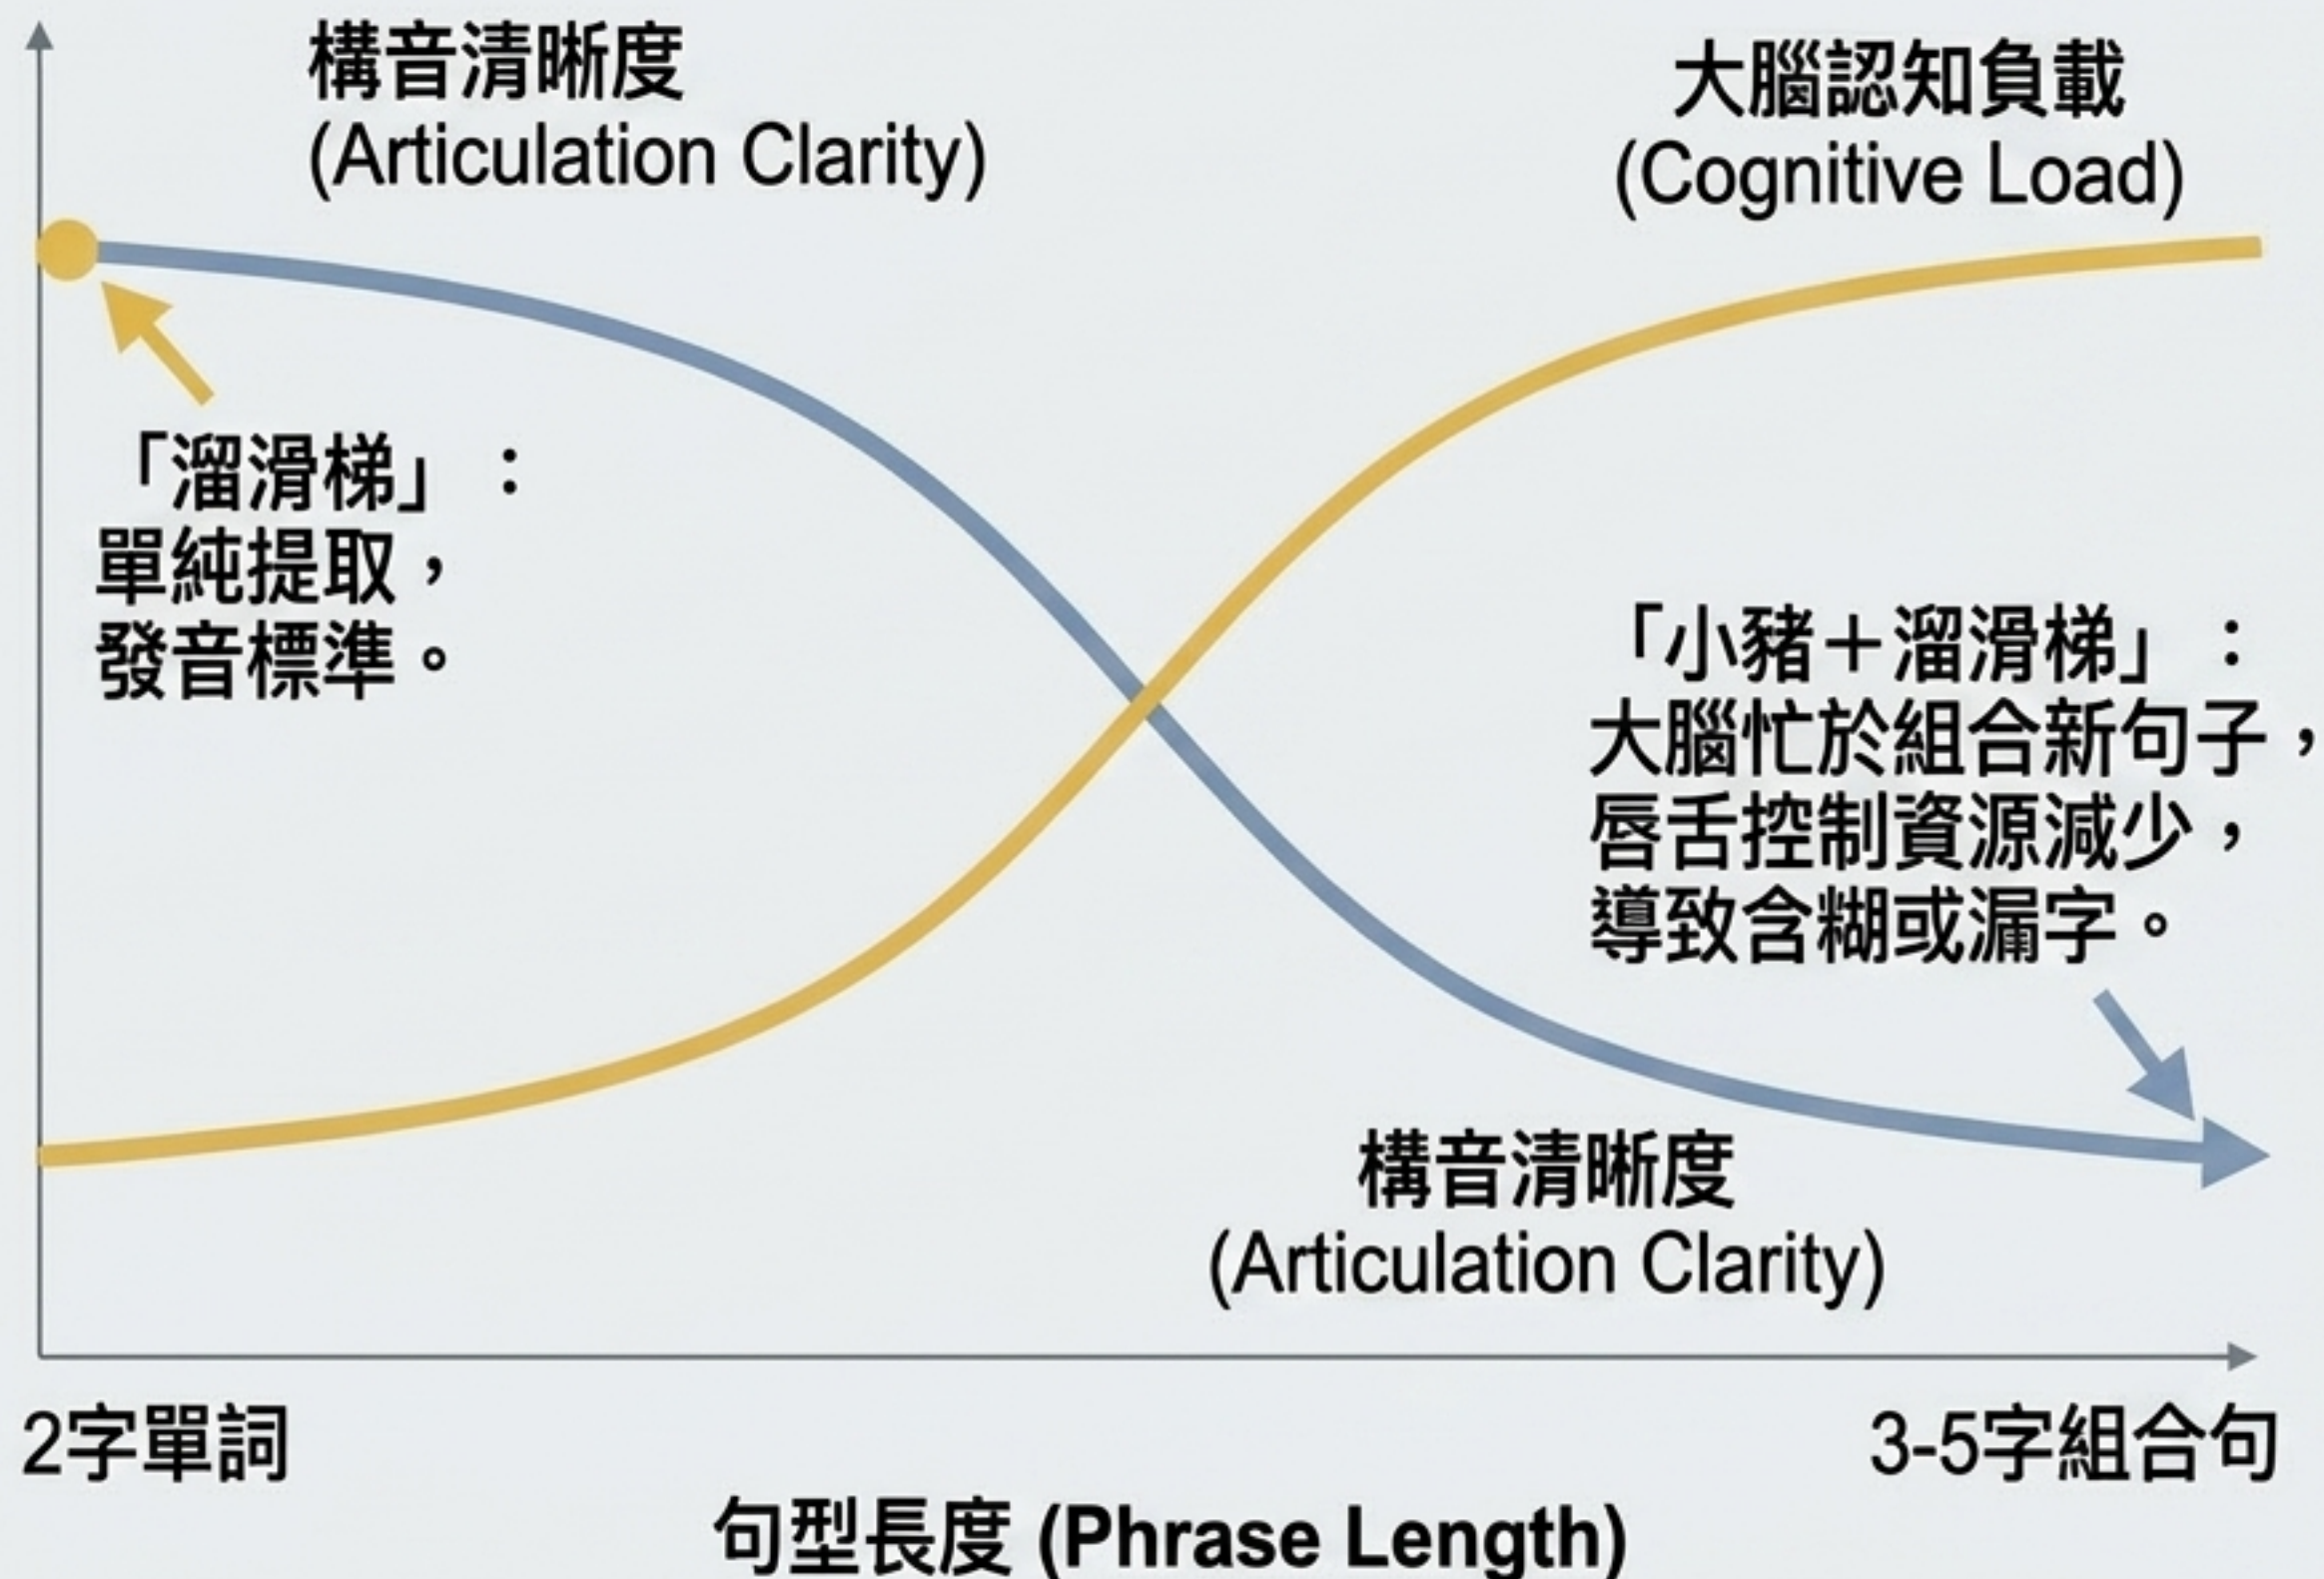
構音清晰度
(Articulation Clarity)

大腦認知負載
(Cognitive Load)

「溜滑梯」：
單純提取，
發音標準。

「小豬＋溜滑梯」：
大腦忙於組合新句子，
唇舌控制資源減少，
導致含糊或漏字。

構音清晰度
(Articulation Clarity)

2字單詞

3-5字組合句

句型長度 (Phrase Length)